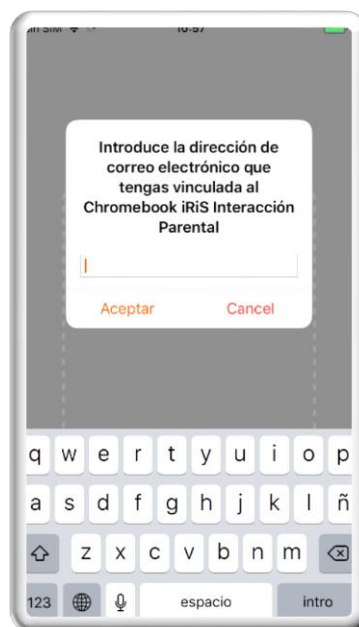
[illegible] 10:57

Introduce la dirección de correo electrónico que tengas vinculada al Chromebook iRiS Interacción Parental

Aceptar Cancel

q w e r t y u i o p
a s d f g h j k l ñ
z x c v b n m
123 espacio intro